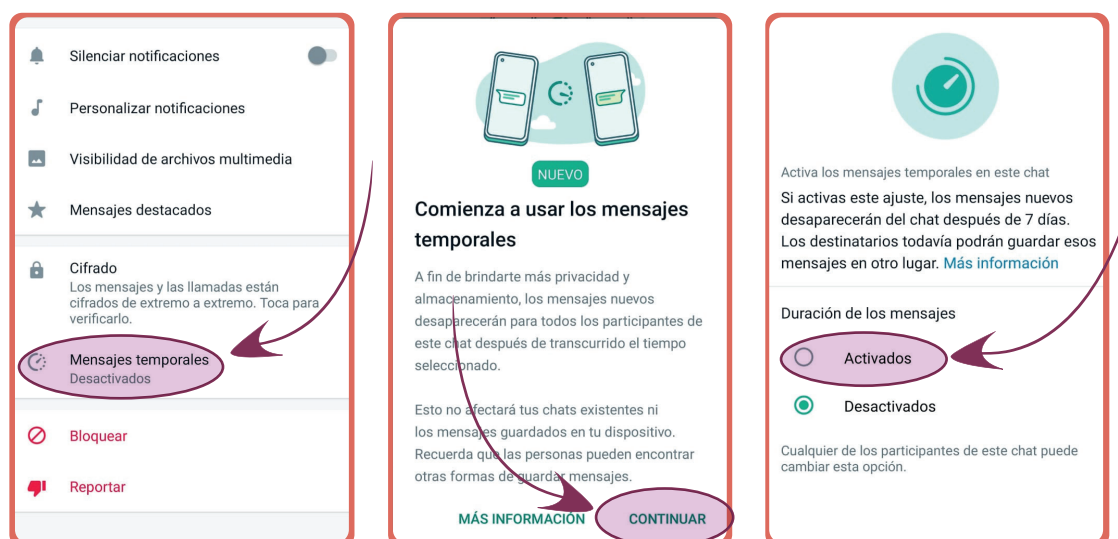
Silenciar notificaciones

Personalizar notificaciones

Visibilidad de archivos multimedia

Mensajes destacados

Cifrado
Los mensajes y las llamadas están cifrados de extremo a extremo. Toca para verificarlo.

Mensajes temporales
Desactivados

Bloquear

Reportar

NUEVO

Comienza a usar los mensajes temporales

A fin de brindarte más privacidad y almacenamiento, los mensajes nuevos desaparecerán para todos los participantes de este chat después de transcurrido el tiempo seleccionado.

Esto no afectará tus chats existentes ni los mensajes guardados en tu dispositivo. Recuerda que las personas pueden encontrar otras formas de guardar mensajes.

MÁS INFORMACIÓN

CONTINUAR

Activa los mensajes temporales en este chat

Si activas este ajuste, los mensajes nuevos desaparecerán del chat después de 7 días. Los destinatarios todavía podrán guardar esos mensajes en otro lugar. Más información

Duración de los mensajes

Activados

Desactivados

Cualquier de los participantes de este chat puede cambiar esta opción.